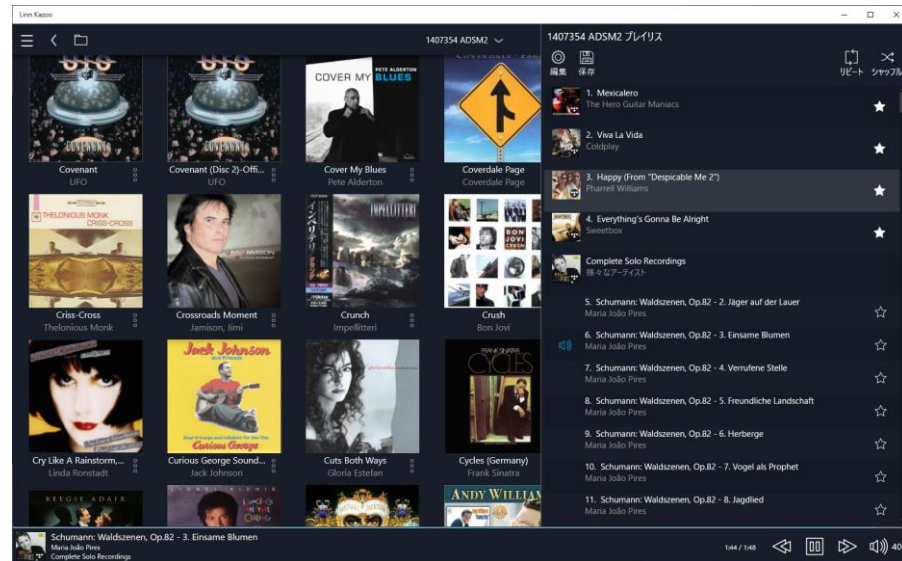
Linn Kazoo

1407354 ADSM2

Covenant
UFO

Covenant (Disc 2)-Offi...
UFO

Cover My Blues
Pete Alderton

Coverdale Page
Coverdale Page

Criss-Cross
Thelonious Monk

Crossroads Moment
Jamison, Jimi

Crunch
Impellitteri

Crush
Bon Jovi

Cry Like A Rainstorm,...
Linda Ronstadt

Curious George Sound...
Jack Johnson

Cuts Both Ways
Gloria Estefan

Cycles (Germany)
Frank Sinatra

1407354 ADSM2 プレイリスト

編集 保存 リピート シャッフル

1. Mexicalero
The Hero Guitar Maniacs

2. Viva La Vida
Coldplay

3. Happy (From "Despicable Me 2")
Pharrell Williams

4. Everything's Gonna Be Alright
Sweetbox

Complete Solo Recordings
様々なアーティスト

5. Schumann: Waldszenen, Op.82 - 2. Jäger auf der Lauer
Maria João Pires

6. Schumann: Waldszenen, Op.82 - 3. Einsame Blumen
Maria João Pires

7. Schumann: Waldszenen, Op.82 - 4. Verrufene Stelle
Maria João Pires

8. Schumann: Waldszenen, Op.82 - 5. Freundliche Landschaft
Maria João Pires

9. Schumann: Waldszenen, Op.82 - 6. Herberge
Maria João Pires

10. Schumann: Waldszenen, Op.82 - 7. Vogel als Prophet
Maria João Pires

11. Schumann: Waldszenen, Op.82 - 8. Jagdlied
Maria João Pires

Schumann: Waldszenen, Op.82 - 3. Einsame Blumen
Maria João Pires
Complete Solo Recordings

1:44 / 1:48 40